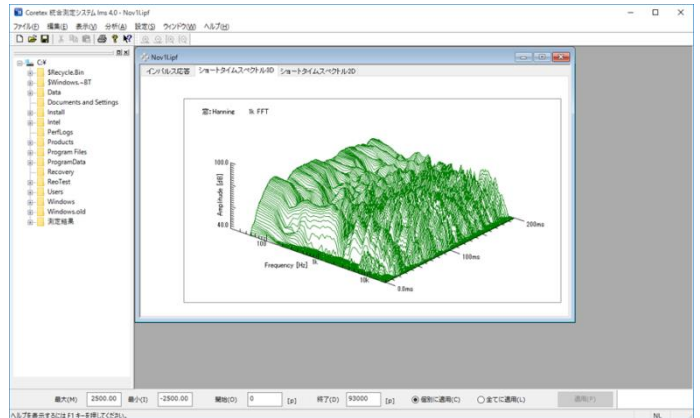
Coretex 統合測定システム Ims 4.0 - Nov1l.ipf

ファイル(F) 編集(E) 表示(V) 分析(A) 設定(S) ウィンドウ(W) ヘルプ(H)

C:¥
$Recycle.Bin
$Windows.~BT
Data
Documents and Settings
Install
Intel
PerfLogs
Products
Program Files
ProgramData
Recovery
RecTest
Users
Windows
Windows.old
測定結果

Nov1l.ipf

インパルス応答 | ショートタイムスペクトル3D | ショートタイムスペクトル2D

窓: Hanning 1k FFT

100.0
Amplitude [dB]
40.0
100
1k
10k
Frequency [Hz]
0.0ms
100ms
200ms

最大(M) 2500.00 最小(I) -2500.00 開始(O) 0 [p] 終了(D) 93000 [p] ◉個別に適用(C) ○全てに適用(L) 適用(P)

ヘルプを表示するには F1 キーを押してください。

NL